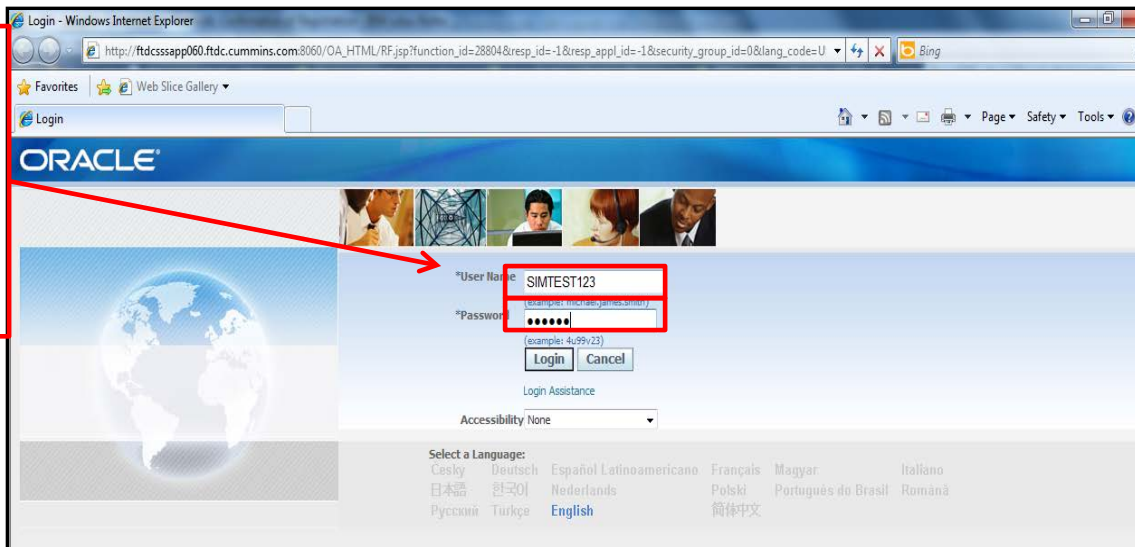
Login - Windows Internet Explorer

http://ftdcsssapp060.ftdc.cummins.com:8060/OA_HTML/RF.jsp?function_id=28804&resp_id=-1&resp_appl_id=-1&security_group_id=0&lang_code=U

Bing

Favorites Web Slice Gallery

Login

Page Safety Tools

ORACLE

*User Name SIMTEST123

(example: michael.james.smith)

*Password ••••••

(example: 4u99v23)

Login Cancel

Login Assistance

Accessibility None

Select a Language:

Česky Deutsch Español Latinoamericano Français Magyar Italiano
日本語 한국어 Nederlands Polski Português do Brasil Română
Русский Türkçe English 简体中文